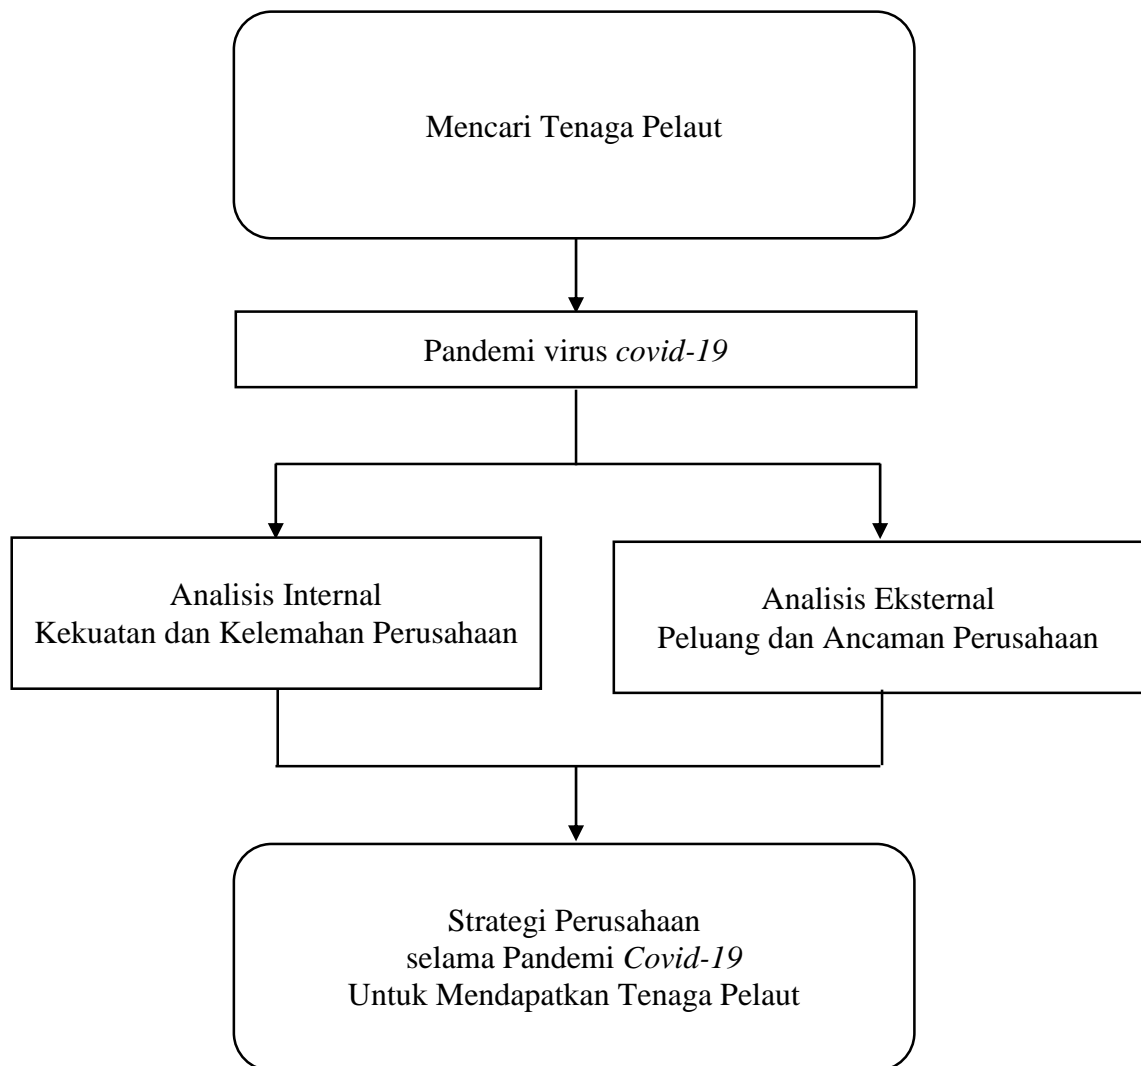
Mencari Tenaga Pelaut

Pandemi virus *covid-19*

Analisis Internal
Kekuatan dan Kelemahan Perusahaan

Analisis Eksternal
Peluang dan Ancaman Perusahaan

Strategi Perusahaan
selama Pandemi *Covid-19*
Untuk Mendapatkan Tenaga Pelaut